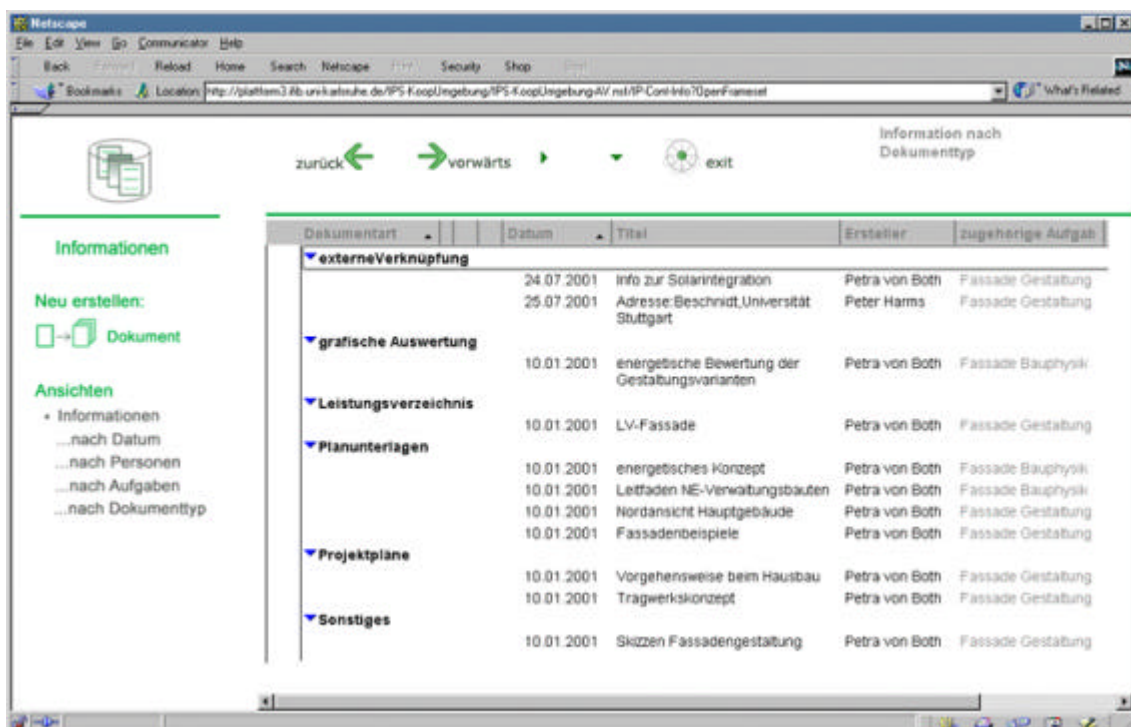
Netscape

File Edit View Go Communicator Help

Back Forward Reload Home Search Netscape Print Security Shop Stop

Bookmarks Location: http://plattform3.ifib.uni-karlsruhe.de/IPS-KoopUmgebung/IPS-KoopUmgebung-AV.nsf/IP-Cont-Info?OpenFrameset

What's Related

zurück vorwärts exit

Information nach Dokumenttyp

Informationen

Neu erstellen:

Dokument

Ansichten

• Informationen
...nach Datum
...nach Personen
...nach Aufgaben
...nach Dokumenttyp

| Dokumentart | Datum | Titel | Ersteller | zugehörige Aufgab |
|---|---|---|---|---|
| externeVerknüpfung | | | | |
| | 24.07.2001 | Info zur Solarintegration | Petra von Both | Fassade Gestaltung |
| | 25.07.2001 | Adresse:Beschnidt,Universität Stuttgart | Peter Harms | Fassade Gestaltung |
| grafische Auswertung | | | | |
| | 10.01.2001 | energetische Bewertung der Gestaltungsvarianten | Petra von Both | Fassade Bauphysik |
| Leistungsverzeichnis | | | | |
| | 10.01.2001 | LV-Fassade | Petra von Both | Fassade Gestaltung |
| Planunterlagen | | | | |
| | 10.01.2001 | energetisches Konzept | Petra von Both | Fassade Bauphysik |
| | 10.01.2001 | Leitfaden NE-Verwaltungsbauten | Petra von Both | Fassade Bauphysik |
| | 10.01.2001 | Nordansicht Hauptgebäude | Petra von Both | Fassade Gestaltung |
| | 10.01.2001 | Fassadenbeispiele | Petra von Both | Fassade Gestaltung |
| Projektpläne | | | | |
| | 10.01.2001 | Vorgehensweise beim Hausbau | Petra von Both | Fassade Gestaltung |
| | 10.01.2001 | Tragwerkskonzept | Petra von Both | Fassade Gestaltung |
| Sonstiges | | | | |
| | 10.01.2001 | Skizzen Fassadengestaltung | Petra von Both | Fassade Gestaltung |